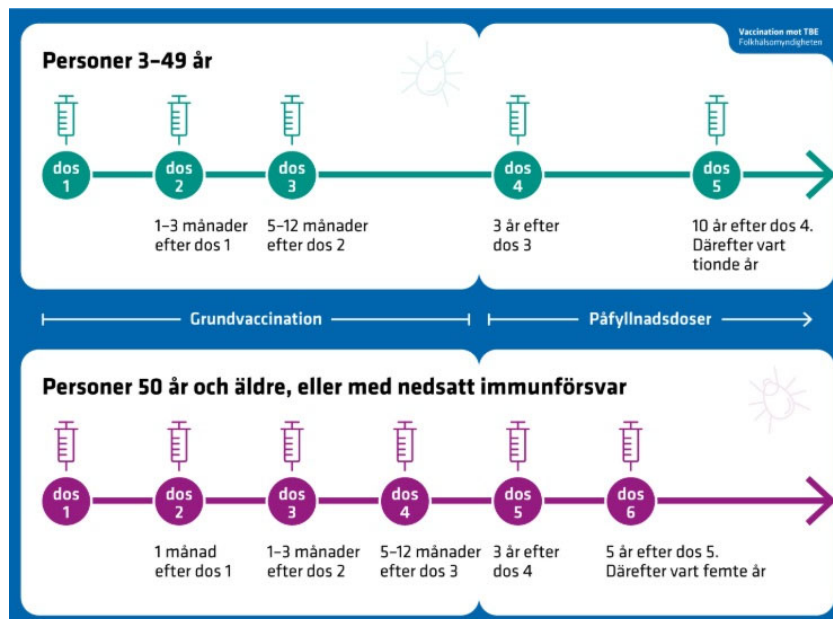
Vaccination mot TBE
Folkhälsomyndigheten

Personer 3–49 år

dos 1

dos 2
1–3 månader efter dos 1

dos 3
5–12 månader efter dos 2

dos 4
3 år efter dos 3

dos 5
10 år efter dos 4. Därefter vart tionde år

Grundvaccination

Påfyllnadsdoser

Personer 50 år och äldre, eller med nedsatt immunförsvar

dos 1

dos 2
1 månad efter dos 1

dos 3
1–3 månader efter dos 2

dos 4
5–12 månader efter dos 3

dos 5
3 år efter dos 4

dos 6
5 år efter dos 5. Därefter vart femte år